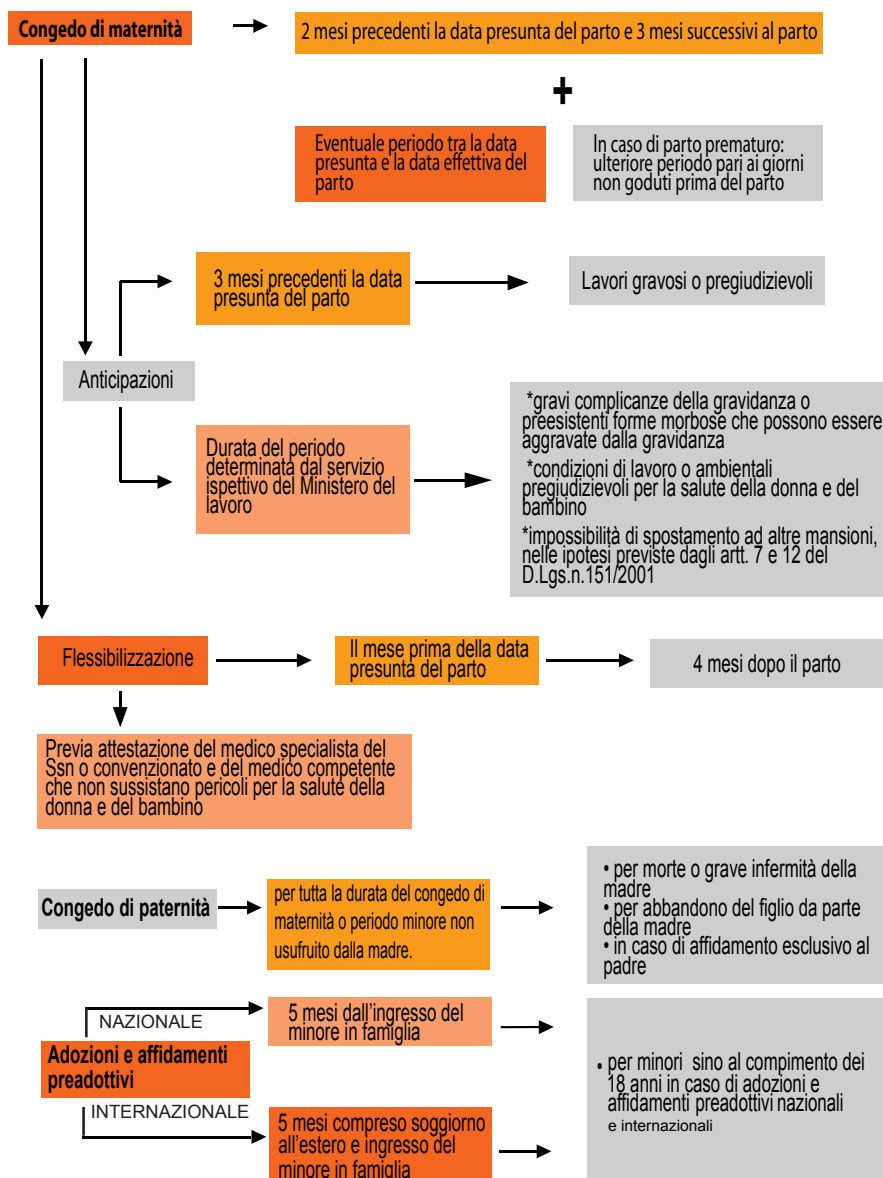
Congedo di maternità

2 mesi precedenti la data presunta del parto e 3 mesi successivi al parto

+

Eventuale periodo tra la data presunta e la data effettiva del parto

In caso di parto prematuro: ulteriore periodo pari ai giorni non goduti prima del parto

3 mesi precedenti la data presunta del parto

Lavori gravosi o pregiudizievoli

Anticipazioni

Durata del periodo determinata dal servizio ispettivo del Ministero del lavoro

*gravi complicanze della gravidanza o preesistenti forme morbose che possono essere aggravate dalla gravidanza

*condizioni di lavoro o ambientali pregiudizievoli per la salute della donna e del bambino

*impossibilità di spostamento ad altre mansioni, nelle ipotesi previste dagli artt. 7 e 12 del D.Lgs.n.151/2001

Flessibilizzazione

Il mese prima della data presunta del parto

4 mesi dopo il parto

Previa attestazione del medico specialista del Ssn o convenzionato e del medico competente che non sussistano pericoli per la salute della donna e del bambino

Congedo di paternità

per tutta la durata del congedo di maternità o periodo minore non usufruito dalla madre.

• per morte o grave infermità della madre
• per abbandono del figlio da parte della madre
• in caso di affidamento esclusivo al padre

NAZIONALE

5 mesi dall'ingresso del minore in famiglia

Adozioni e affidamenti preadottivi

INTERNAZIONALE

5 mesi compreso soggiorno all'estero e ingresso del minore in famiglia

• per minori sino al compimento dei 18 anni in caso di adozioni e affidamenti preadottivi nazionali e internazionali